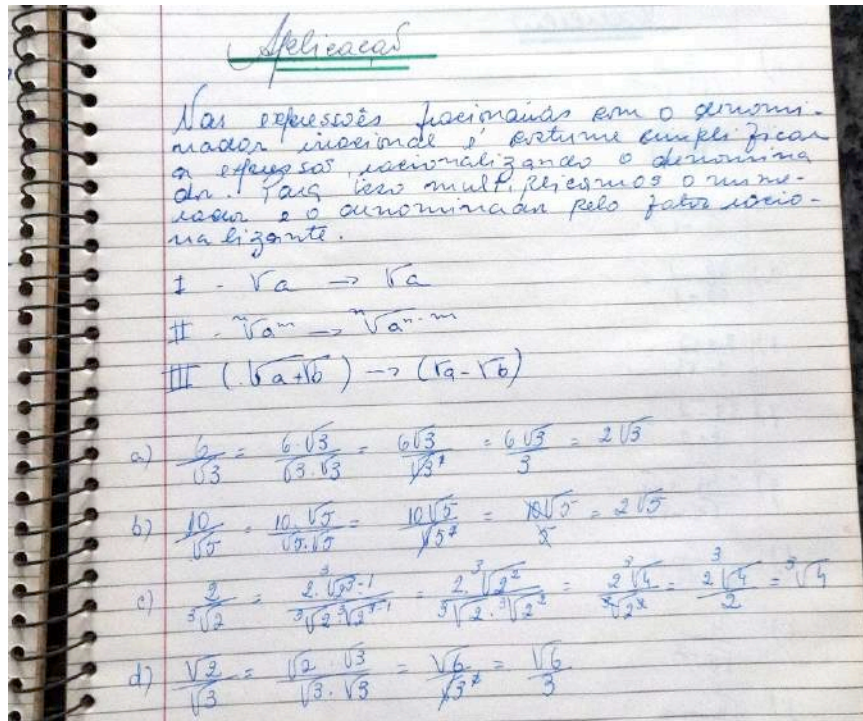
Aplicação

Nas expressões fracionárias com o denominador irracional é costume simplificar a expressão, racionalizando o denominador. Para isso multiplicamos o numerador e o denominador pelo fator racionalizante.

I - $\sqrt{a} \rightarrow \sqrt{a}$

II - $\sqrt[n]{a^m} \rightarrow \sqrt[n]{a^{n-m}}$

III $(\sqrt{a}+\sqrt{b}) \rightarrow (\sqrt{a}-\sqrt{b})$

a) $\frac{6}{\sqrt{3}} = \frac{6 \cdot \sqrt{3}}{\sqrt{3} \cdot \sqrt{3}} = \frac{6\sqrt{3}}{\sqrt{3^2}} = \frac{6\sqrt{3}}{3} = 2\sqrt{3}$

b) $\frac{10}{\sqrt{5}} = \frac{10 \cdot \sqrt{5}}{\sqrt{5} \cdot \sqrt{5}} = \frac{10\sqrt{5}}{\sqrt{5^2}} = \frac{10\sqrt{5}}{5} = 2\sqrt{5}$

c) $\frac{2}{\sqrt[3]{2}} = \frac{2 \cdot \sqrt[3]{2^{3-1}}}{\sqrt[3]{2} \cdot \sqrt[3]{2^{3-1}}} = \frac{2 \cdot \sqrt[3]{2^2}}{\sqrt[3]{2 \cdot 2^2}} = \frac{2\sqrt[3]{4}}{\sqrt[3]{2^3}} = \frac{2\sqrt[3]{4}}{2} = \sqrt[3]{4}$

d) $\frac{\sqrt{2}}{\sqrt{3}} = \frac{\sqrt{2} \cdot \sqrt{3}}{\sqrt{3} \cdot \sqrt{3}} = \frac{\sqrt{6}}{\sqrt{3^2}} = \frac{\sqrt{6}}{3}$